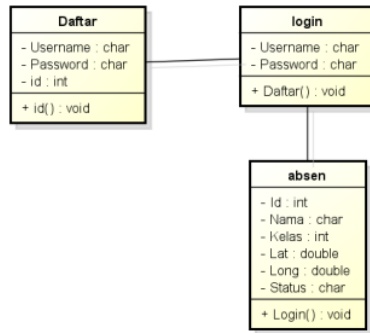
Daftar
- Username : char
- Password : char
- id : int
+ id() : void

login
- Username : char
- Password : char
+ Daftar() : void

absen
- Id : int
- Nama : char
- Kelas : int
- Lat : double
- Long : double
- Status : char
+ Login() : void